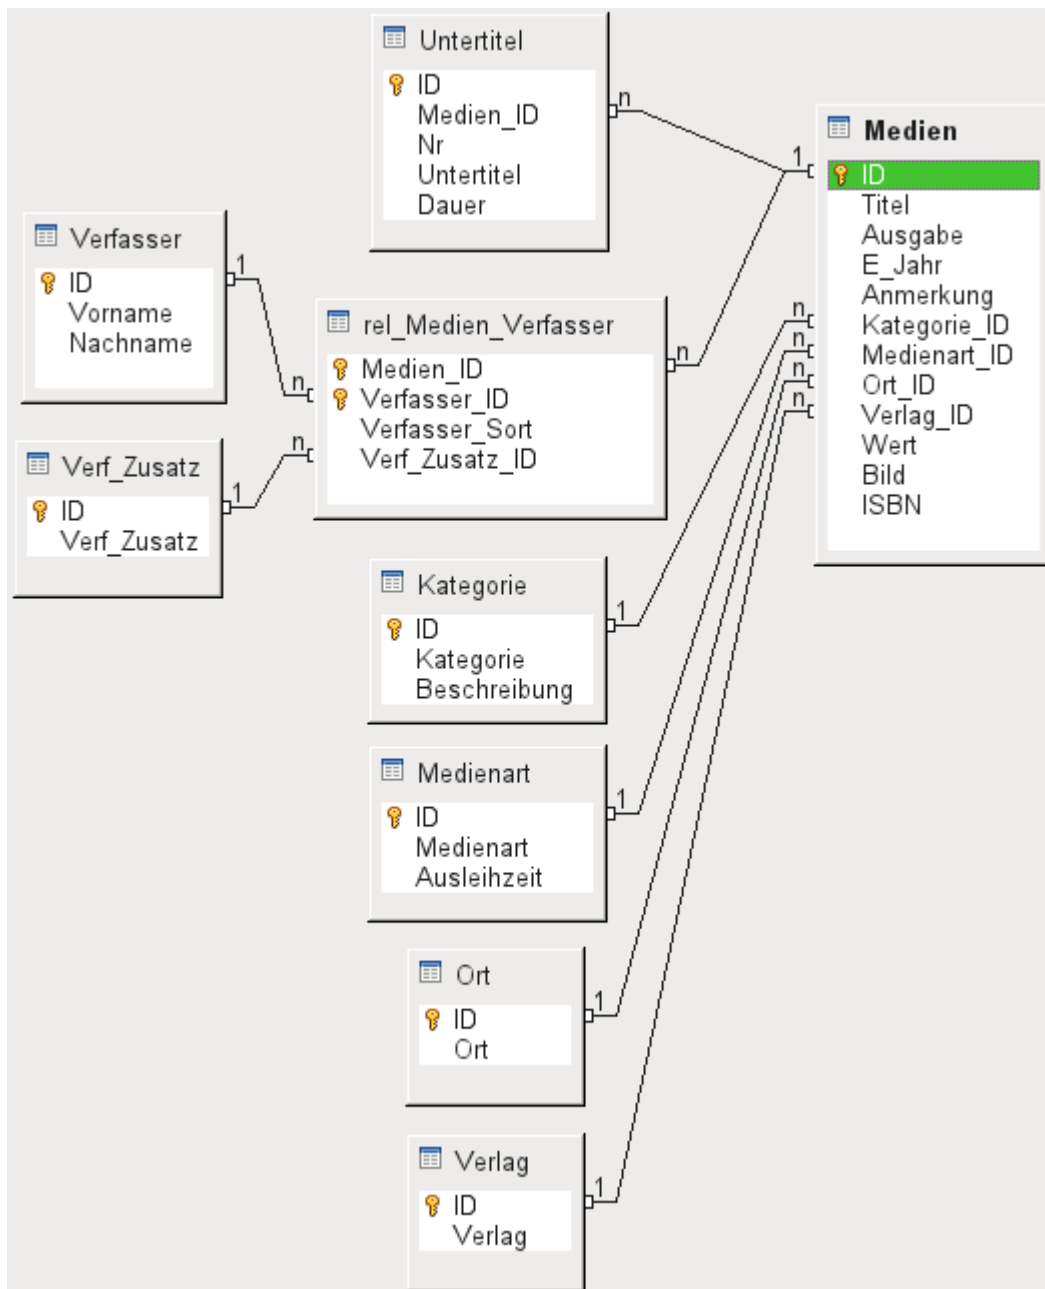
Untertitel
ID
Medien_ID
Nr
Untertitel
Dauer

n

1

Medien
ID
Titel
Ausgabe
E_Jahr
Anmerkung
Kategorie_ID
Medienart_ID
Ort_ID
Verlag_ID
Wert
Bild
ISBN

Verfasser
ID
Vorname
Nachname

1

n

rel_Medien_Verfasser
Medien_ID
Verfasser_ID
Verfasser_Sort
Verf_Zusatz_ID

n

Verf_Zusatz
ID
Verf_Zusatz

1

n

n
n
n
n

Kategorie
ID
Kategorie
Beschreibung

1

Medienart
ID
Medienart
Ausleihzeit

1

Ort
ID
Ort

1

Verlag
ID
Verlag

1